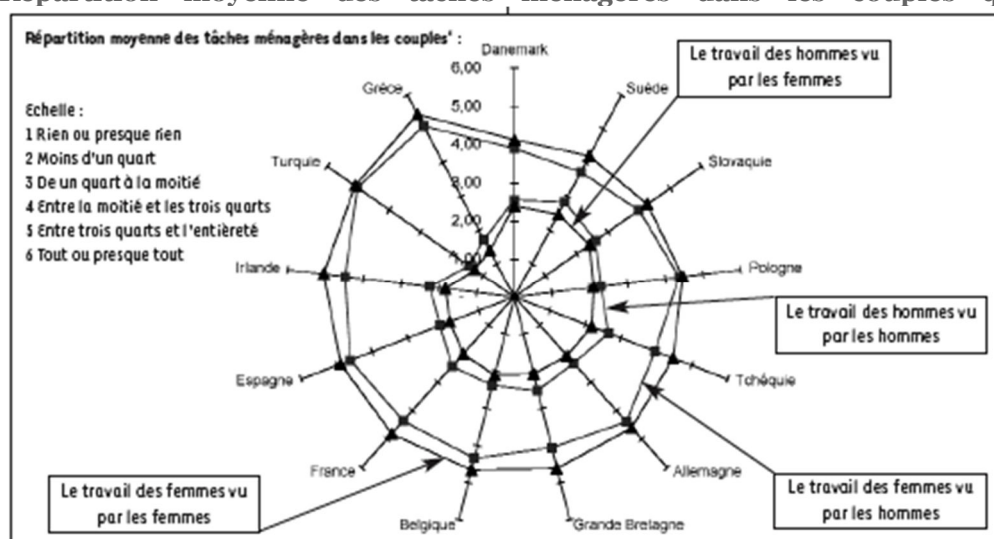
Répartition moyenne des tâches ménagères dans les couples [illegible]

Répartition moyenne des tâches ménagères dans les couples' :

Echelle :
1 Rien ou presque rien
2 Moins d'un quart
3 De un quart à la moitié
4 Entre la moitié et les trois quarts
5 Entre trois quarts et l'entièreté
6 Tout ou presque tout

Danemark
6,00
5,00
4,00
3,00
2,00
1,00
Suède
Slovaquie
Pologne
Tchéquie
Allemagne
Grande Bretagne
Belgique
France
Espagne
Irlande
Turquie
Grèce

Le travail des hommes vu par les femmes

Le travail des hommes vu par les hommes

Le travail des femmes vu par les hommes

Le travail des femmes vu par les femmes